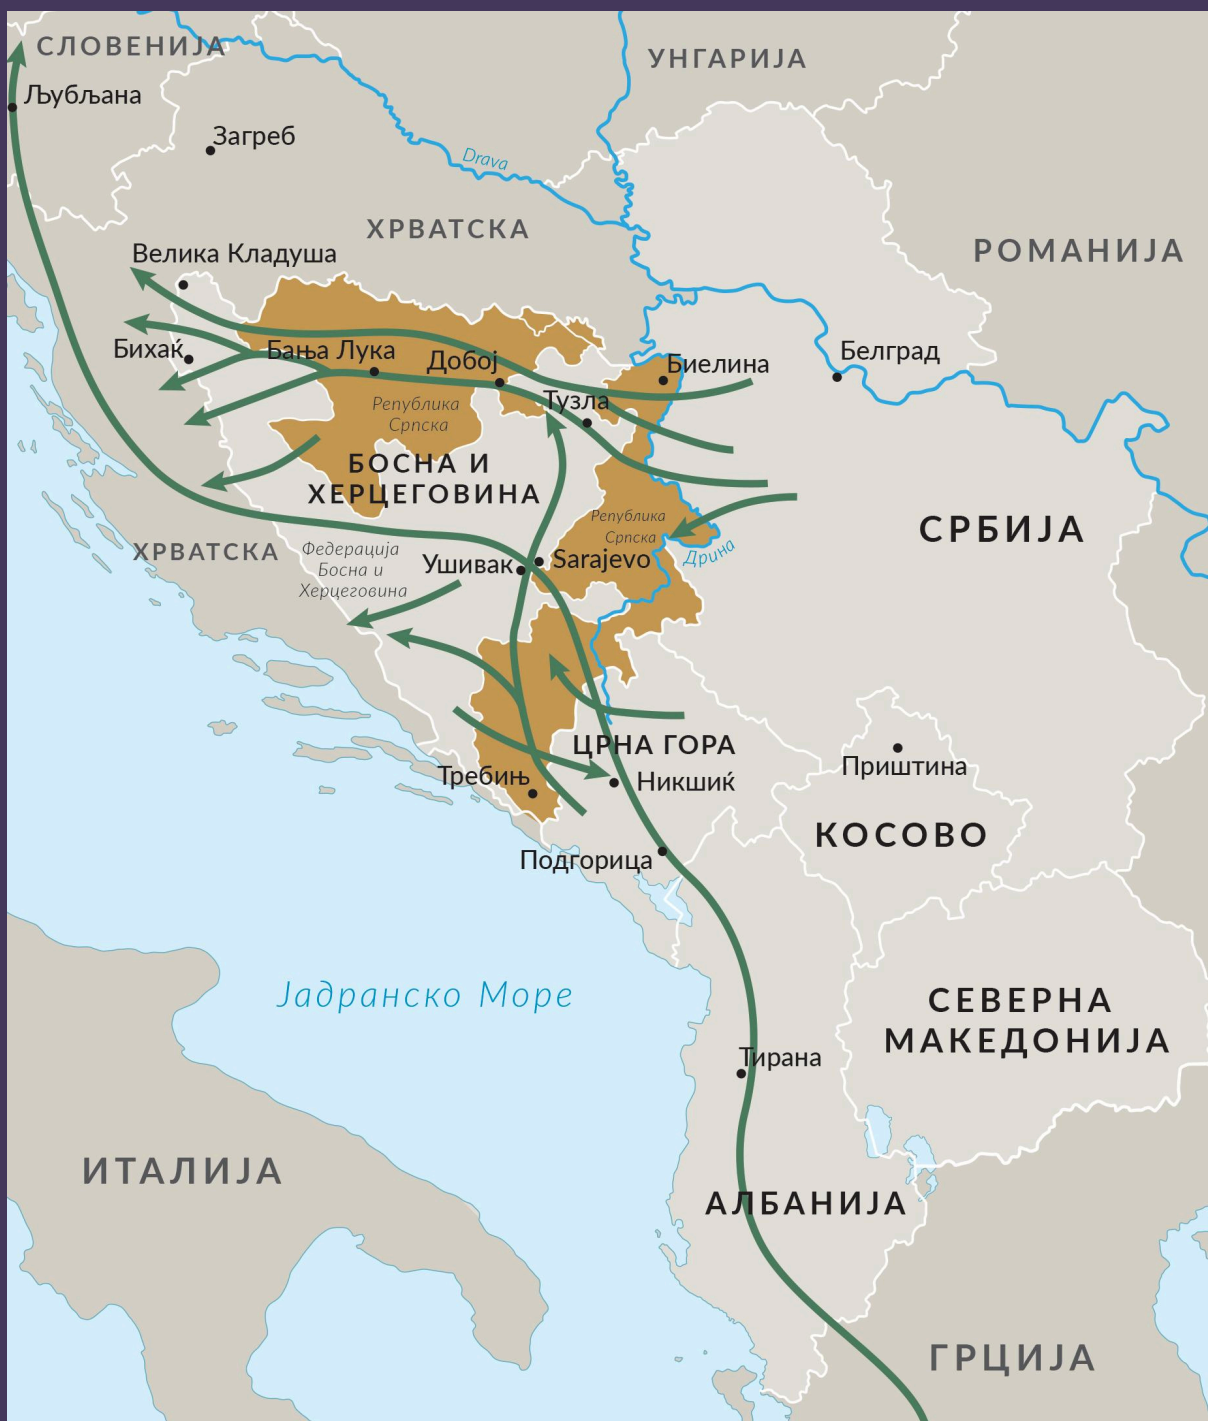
СЛОВЕНИЈА
Љубљана
Загреб
УНГАРИЈА
Drava
ХРВАТСКА
РОМАНИЈА
Велика Кладуша
Бихаќ
Бања Лука
Добој
Биелина
Белград
Тузла
Република Српска
БОСНА И ХЕРЦЕГОВИНА
Република Српска
Дрина
СРБИЈА
ХРВАТСКА
Федерација Босна и Херцеговина
Ушивак
Sarajevo
ЦРНА ГОРА
Требињ
Никшиќ
Приштина
КОСОВО
Подгорица
Јадранско Море
СЕВЕРНА МАКЕДОНИЈА
Тирана
ИТАЛИЈА
АЛБАНИЈА
ГРЦИЈА